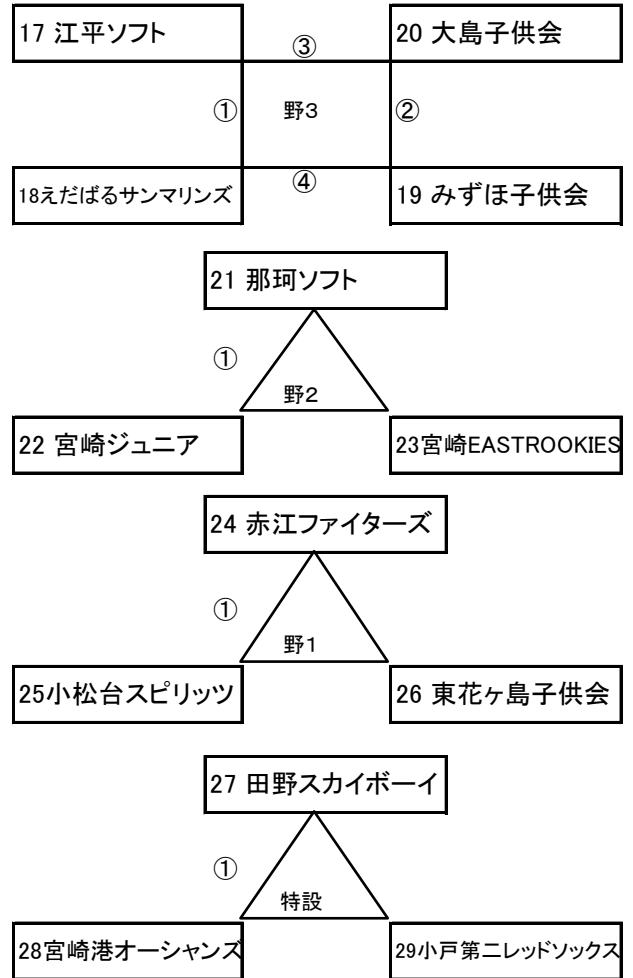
17 江平ソフト

③

20 大島子供会

①

野3

②

18えだばるサンマリンズ

④

19 みずほ子供会

21 那珂ソフト

①

野2

22 宮崎ジュニア

23宮崎EASTROOKIES

24 赤江ファイターズ

①

野1

25小松台スピリッツ

26 東花ヶ島子供会

27 田野スカイボーイ

①

特設

28宮崎港オーシャンズ

29小戸第二レッドソックス